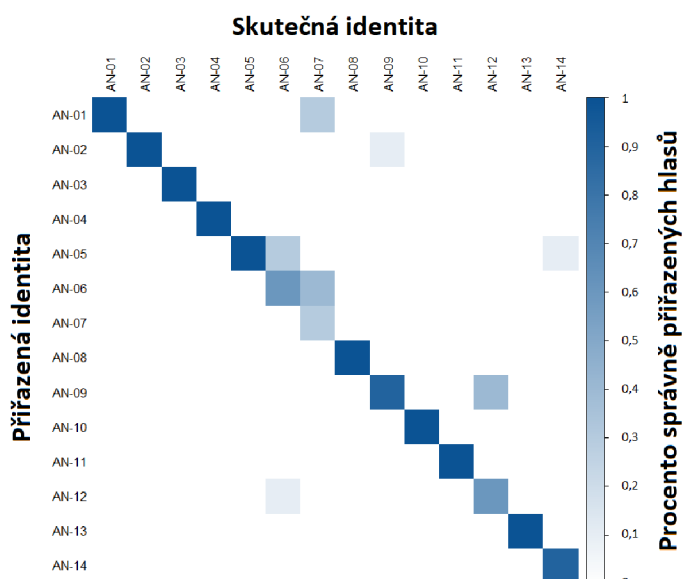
Skutečná identita

AN-01 AN-02 AN-03 AN-04 AN-05 AN-06 AN-07 AN-08 AN-09 AN-10 AN-11 AN-12 AN-13 AN-14

Přiřazená identita

AN-01
AN-02
AN-03
AN-04
AN-05
AN-06
AN-07
AN-08
AN-09
AN-10
AN-11
AN-12
AN-13
AN-14

1
0,9
0,8
0,7
0,6
0,5
0,4
0,3
0,2
0,1

Procento správně přiřazených hlasů